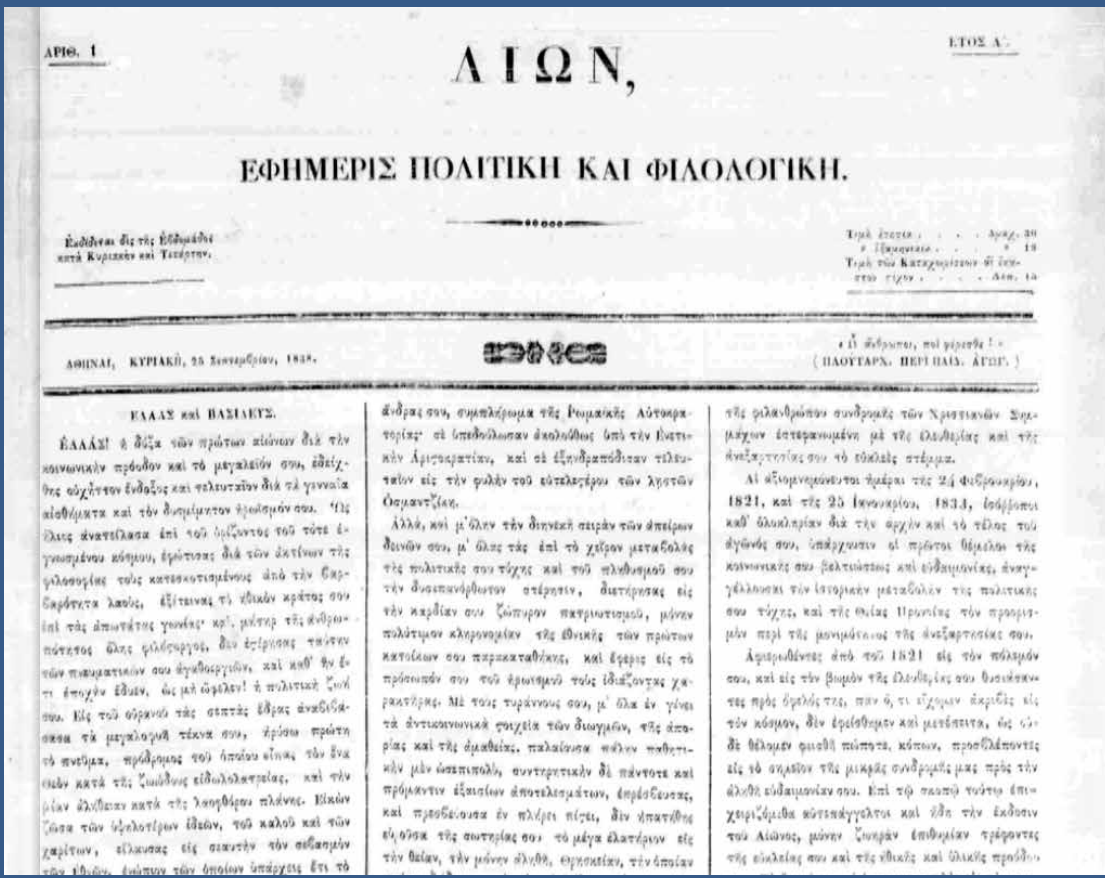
ΑΡΙΘ. 1

ΑΙΩΝ,

ΕΤΟΣ Α'.

ΕΦΗΜΕΡΙΣ ΠΟΛΙΤΙΚΗ ΚΑΙ ΦΙΛΟΛΟΓΙΚΗ.

Εκδίδεται δὶς τῆς Εβδομάδος κατὰ Κυριακὴν καὶ Τετάρτην.

Τιμὴ ἐτησία . . . Δραχ. 20
» Εξαμηνιαία . . . » 12
Τιμὴ τῶν Καταχωρίσεων δι' ἑκάστο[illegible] . . . Λεπ. 15

ΑΘΗΝΑΙ, ΚΥΡΙΑΚΗ, 25 Σεπτεμβρίου, 1838.

«Ὦ ἄνθρωποι, ποῖ φέρεσθε!»
(ΠΛΟΥΤΑΡΧ. ΠΕΡΙ ΠΑΙΔ. ΑΓΩΓ.)

ΕΛΛΑΣ καὶ ΒΑΣΙΛΕΥΣ.

ΕΛΛΑΣ! ἡ δόξα τῶν πρώτων αἰώνων διὰ τὴν κοινωνικὴν πρόοδον καὶ τὸ μεγαλεῖον σου, ἐδείχθης σύγχρονον ἔνδοξος καὶ τελευταῖον διὰ τὰ γενναῖα αἰσθήματα καὶ τὸν ἀνυμνημάτων ἡρωϊσμόν σου. Ὡς ἥλιος ἀνατείλασα ἐπὶ τοῦ ὁρίζοντος τοῦ τότε ἐγνωσμένου κόσμου, ἐφώτισας διὰ τῶν ἀκτίνων τῆς φιλοσοφίας τοὺς κατεσκοτισμένους ἀπὸ τὴν βαρβαρότητα λαούς, ἐξήτεινας τὸ ἠθικὸν κράτος σου ἐπὶ τὰς ἀπωτάτας γωνίας· καὶ μήτηρ τῆς ἀνθρωπότητος ὅλης φιλόστοργος, δὲν ἐπήρκεσας ταύτην τῶν πνευματικῶν σου ἀγαθοεργιῶν, καὶ καθ' ἣν ἔτι ἐποχὴν ἔθνη, ὡς μὴ ὤφελεν! ἡ πολιτικὴ ζωή σου. Εἰς τοῦ οὐρανοῦ τὰς σεπτὰς ἕδρας ἀναβιβάσασα τὰ μεγαλοφυῆ τέκνα σου, ἤγειρας πρώτη τὸ πνεῦμα, πρόδρομος τοῦ ὁποίου εἶναι, τὸν ἕνα θεὸν κατὰ τῆς ζωώδους εἰδωλολατρείας, καὶ τὴν μίαν ἀλήθειαν κατὰ τῆς λαοφθόρου πλάνης. Εἰκὼν ζῶσα τῶν ὑψηλοτέρων ἰδεῶν, τοῦ καλοῦ καὶ τῶν χαρίτων, εἵλκυσας εἰς σεαυτὴν τὸν σεβασμὸν τῶν ἐθνῶν, ἐκείνων τῶν ὁποίων ὑπάρχεις ἔτι τὸ

ἄνδρας σου, συμπλήρωμα τῆς Ρωμαϊκῆς Αὐτοκρατορίας σὲ ὑπεδούλωσαν ἀκολούθως ὑπὸ τὴν Ενετικὴν Ἀριστοκρατίαν, καὶ σὲ ἐξηνδραπόδισαν τελευταῖον εἰς τὴν φυλὴν τοῦ εὐτελεστέρου τῶν λῃστῶν Ὀσμαντζίκη.

Ἀλλά, καὶ μ' ὅλην τὴν διηνεκῆ σειρὰν τῶν ἀπείρων δεινῶν σου, μ' ὅλας τὰς ἐπὶ τὸ χεῖρον μεταβολὰς τῆς πολιτικῆς σου τύχης καὶ τὸν πληθυσμὸν σου τὴν ἀνεπανόρθωτον στέρησιν, διετήρησας εἰς τὴν καρδίαν σου ζώπυρον πατριωτισμοῦ, μόνην πολύτιμον κληρονομίαν τῆς ἐθνικῆς τῶν πρώτων κατοίκων σου παρακαταθήκης, καὶ ἔφερες εἰς τὸ πρόσωπόν σου τοὺς ἐρωτισμοὺς τοὺς ἰδιάζοντας χαρακτῆρας. Μὲ τοὺς τυράννους σου, μ' ὅλα ἐν γένει τὰ ἀντικοινωνικὰ στοιχεῖα τῶν διωγμῶν, τῆς ἀπορίας καὶ τῆς ἀμαθείας, παλαίουσα πάλην παθητικὴν μὲν ἀσεπιπολῶ, συντηρητικὴν δὲ πάντοτε καὶ πρόμαντιν ἐξαισίων ἀποτελεσμάτων, ἐπρόσδευσας, καὶ προσδεύουσα ἐν πλήρει πίστει, δὲν ἠπατήθης εἰς ὅσα τῆς σωτηρίας σου τὸ μέγα ἐλατήριον εἰς τὴν θείαν, τὴν μόνην ἀληθῆ, θρησκείαν, τὴν ὁποίαν

τῆς φιλανθρώπου συνδρομῆς τῶν Χριστιανῶν Συμμάχων ἐστεφανωμένη μὲ τῆς ἐλευθερίας καὶ τῆς ἀνεξαρτησίας σου τὸ εὐκλεὲς στέμμα.

Αἱ ἀξιομνημόνευτοι ἡμέραι τῆς 24 Φεβρουαρίου, 1821, καὶ τῆς 25 Ιανουαρίου, 1834, ἰσόρροποι καθ' ὁλοκληρίαν διὰ τὴν ἀρχὴν καὶ τὸ τέλος τοῦ ἀγῶνός σου, ὑπάρχουσιν οἱ πρῶτοι θεμέλιοι τῆς κοινωνικῆς σου βελτιώσεως καὶ εὐδαιμονίας, ἀναγγέλλουσαι τὴν ἱστορικὴν μεταβολὴν τῆς πολιτικῆς σου τύχης, καὶ τῆς Θείας Προνοίας τὸν προωρισμὸν περὶ τῆς μονιμότητος τῆς ἀνεξαρτησίας σου.

Ἀφιερωθέντες ἀπὸ τοῦ 1821 εἰς τὸν πόλεμόν σου, καὶ εἰς τὸν βωμὸν τῆς ἐλευθερίας σου θυσιάσαντες πρὸς ὄφελός της, πᾶν ὅ, τι εἴχομεν ἀκριβὲς εἰς τὸν κόσμον, δὲν ἐφείσθημεν καὶ μετέπειτα, ὡς οὐδὲ θέλομεν φεισθῆ ποτε, κόπων, προσβλέποντες εἰς τὸ σημεῖον τῆς μικρᾶς συνδρομῆς μας πρὸς τὴν ἀληθῆ εὐδαιμονίαν σου. Ἐπὶ τῷ σκοπῷ τούτῳ ἐπιχειριζόμεθα αὐτεπαγγέλτοι καὶ ἤδη τὴν ἔκδοσιν τοῦ Αἰῶνος, μόνην ζωηρὰν ἐπιθυμίαν τρέφοντες τῆς εὐκλείας σου καὶ τῆς ἠθικῆς καὶ ὑλικῆς προόδο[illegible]